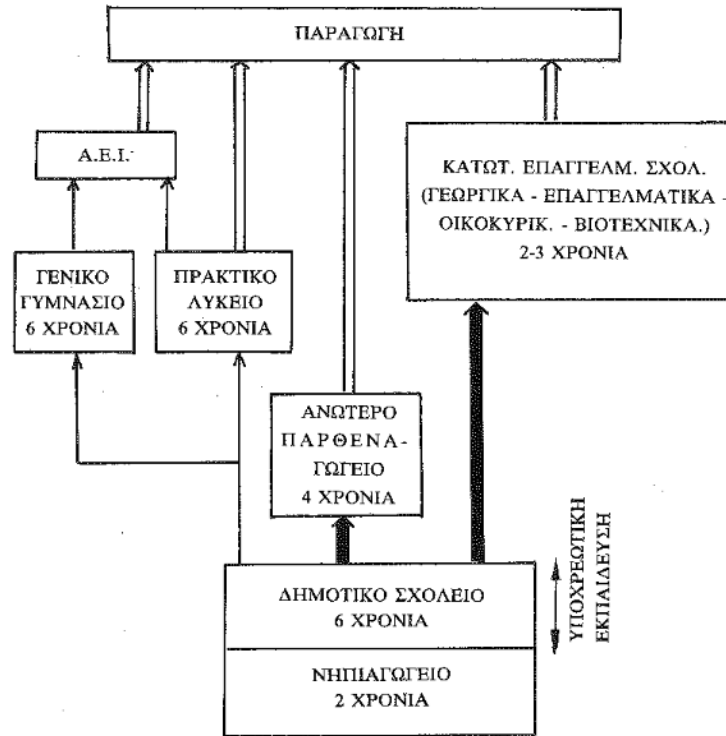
ΠΑΡΑΓΩΓΗ

Α.Ε.Ι.

ΚΑΤΩΤ. ΕΠΑΓΓΕΛΜ. ΣΧΟΛ. (ΓΕΩΡΓΙΚΑ - ΕΠΑΓΓΕΛΜΑΤΙΚΑ - ΟΙΚΟΚΥΡΙΚ. - ΒΙΟΤΕΧΝΙΚΑ.) 2-3 ΧΡΟΝΙΑ

ΓΕΝΙΚΟ ΓΥΜΝΑΣΙΟ 6 ΧΡΟΝΙΑ

ΠΡΑΚΤΙΚΟ ΛΥΚΕΙΟ 6 ΧΡΟΝΙΑ

ΑΝΩΤΕΡΟ ΠΑΡΘΕΝΑΓΩΓΕΙΟ 4 ΧΡΟΝΙΑ

ΥΠΟΧΡΕΩΤΙΚΗ ΕΚΠΑΙΔΕΥΣΗ

ΔΗΜΟΤΙΚΟ ΣΧΟΛΕΙΟ 6 ΧΡΟΝΙΑ

ΝΗΠΙΑΓΩΓΕΙΟ 2 ΧΡΟΝΙΑ